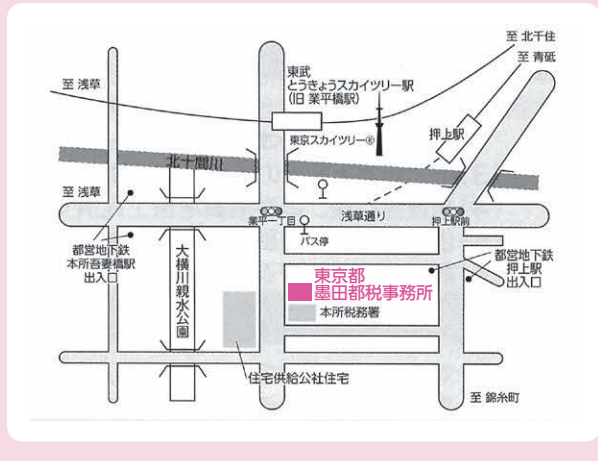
至 北千住

至 青砥

至 浅草

東武
とうきょうスカイツリー駅
(旧 業平橋駅)

東京スカイツリー®

押上駅

北十間川

至 浅草

業平一丁目

浅草通り

押上駅前

バス停

都営地下鉄
本所吾妻橋駅
出入口

大横川親水公園

東京都
墨田都税事務所

本所税務署

都営地下鉄
押上駅
出入口

住宅供給公社住宅

至 錦糸町